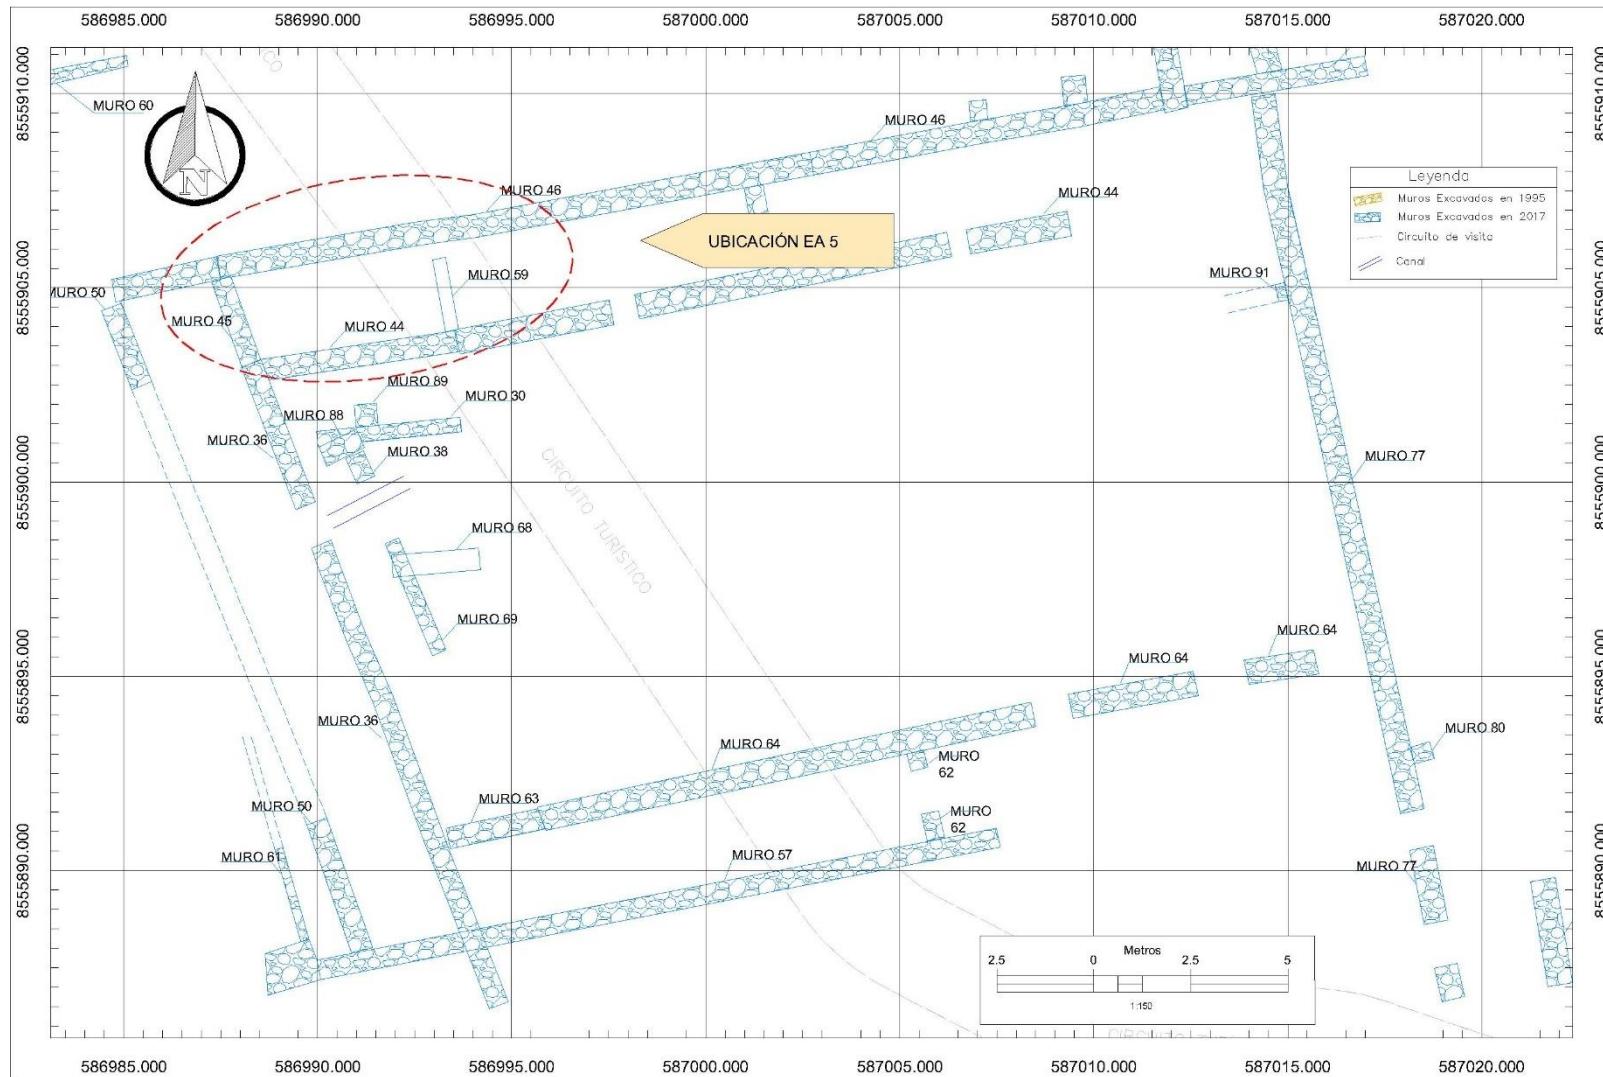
586985.000 586990.000 586995.000 587000.000 587005.000 587010.000 587015.000 587020.000

8555910.000
8555905.000
8555900.000
8555895.000
8555890.000

N

MURO 60
MURO 46
MURO 46
MURO 44
UBICACIÓN EA 5
Leyenda
Muros Excavados en 1995
Muros Excavados en 2017
Circuito de visita
Canal
MURO 91
MURO 50
MURO 59
MURO 45
MURO 44
MURO 89
MURO 30
MURO 88
MURO 36
MURO 38
MURO 77
CIRCUITO TURISTICO
MURO 68
MURO 69
MURO 64
MURO 64
MURO 80
MURO 36
MURO 64
MURO 62
MURO 50
MURO 63
MURO 62
MURO 61
MURO 57
MURO 77

Metros
2.5 0 2.5 5
1:150

586985.000 586990.000 586995.000 587000.000 587005.000 587010.000 587015.000 587020.000